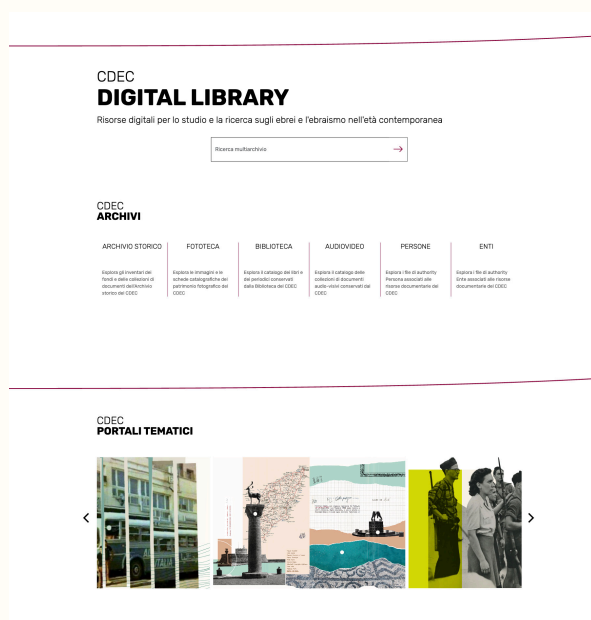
CDEC
DIGITAL LIBRARY

Risorse digitali per lo studio e la ricerca sugli ebrei e l'ebraismo nell'età contemporanea

Ricerca multiarchivio

CDEC
ARCHIVI

| ARCHIVIO STORICO | FOTOTECA | BIBLIOTECA | AUDIOVIDEO | PERSONE | ENTI |
|---|---|---|---|---|---|
| Esplora gli inventari dei fondi e delle collezioni di documenti dell'Archivio storico del CDEC | Esplora le immagini e le schede catalografiche del patrimonio fotografico del CDEC | Esplora il catalogo dei libri e dei periodici conservati dalla Biblioteca del CDEC | Esplora il catalogo delle collezioni di documenti audio-visivi conservati dal CDEC | Esplora i file di authority Persona associati alle risorse documentarie del CDEC | Esplora i file di authority Ente associati alle risorse documentarie del CDEC |

CDEC
PORTALI TEMATICI